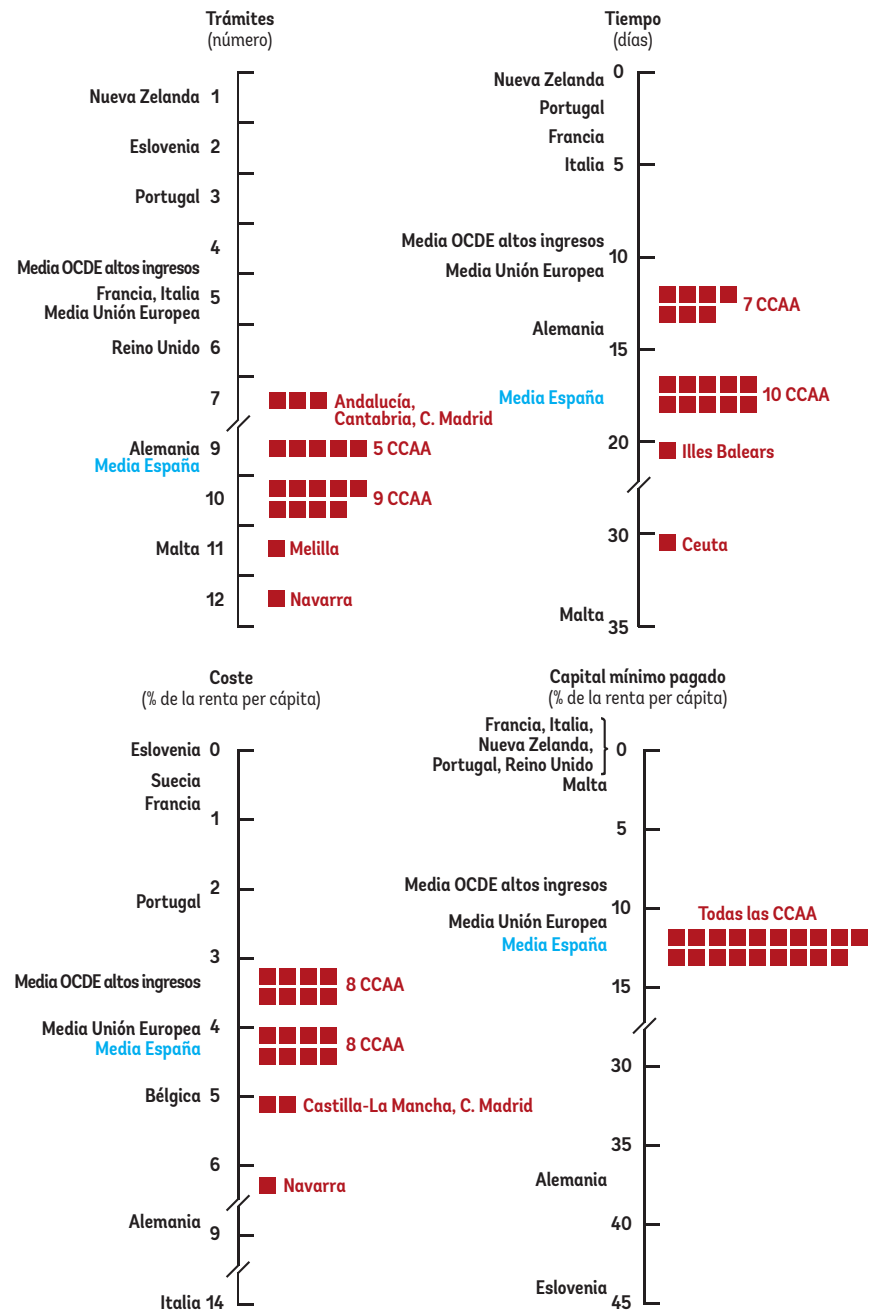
Trámites
(número)

Nueva Zelanda 1
Eslovenia 2
Portugal 3
4
Media OCDE altos ingresos
Francia, Italia
Media Unión Europea 5
Reino Unido 6
7 Andalucía, Cantabria, C. Madrid
Alemania
Media España 9 5 CCAA
10 9 CCAA
Malta 11 Melilla
12 Navarra

Tiempo
(días)

Nueva Zelanda 0
Portugal
Francia
Italia 5
Media OCDE altos ingresos
Media Unión Europea 10
7 CCAA
Alemania
15
Media España 10 CCAA
20 Illes Balears
30 Ceuta
Malta 35

Coste
(% de la renta per cápita)

Eslovenia 0
Suecia
Francia
1
2
Portugal
3
Media OCDE altos ingresos 8 CCAA
Media Unión Europea
Media España 4 8 CCAA
Bélgica 5 Castilla-La Mancha, C. Madrid
6 Navarra
Alemania 9
Italia 14

Capital mínimo pagado
(% de la renta per cápita)

Francia, Italia,
Nueva Zelanda,
Portugal, Reino Unido 0
Malta
5
Media OCDE altos ingresos
Media Unión Europea 10 Todas las CCAA
Media España
15
30
35
Alemania
40
Eslovenia 45